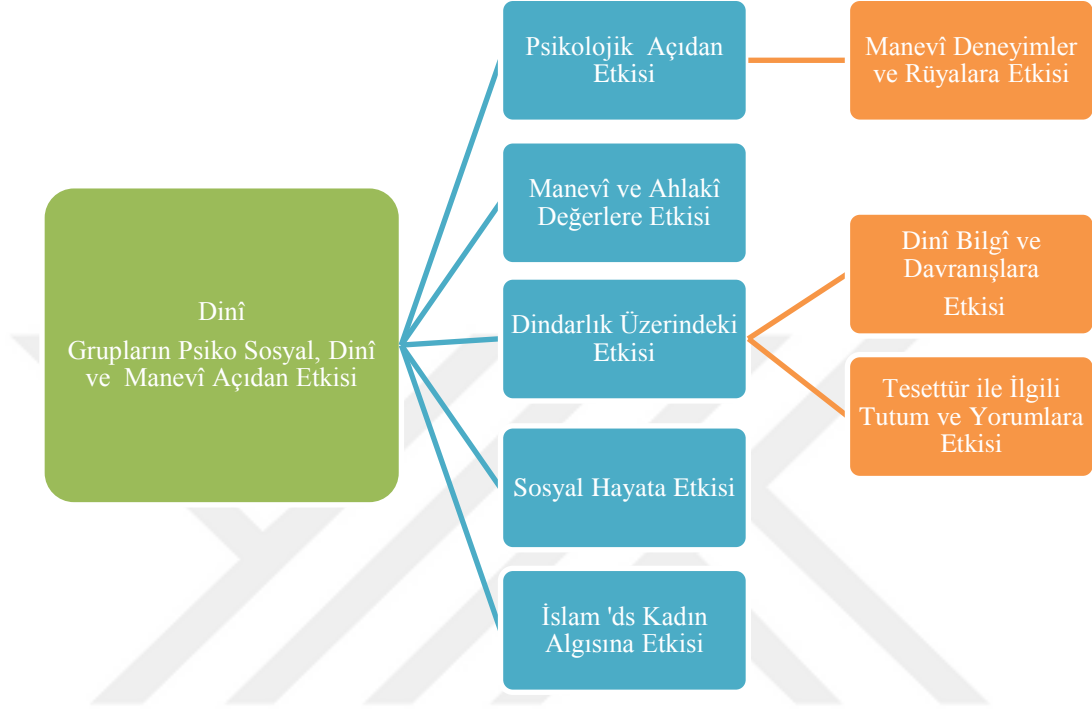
Dinî

Grupların Psiko Sosyal, Dinî ve Manevî Açıdan Etkisi

Psikolojik Açıdan Etkisi

Manevî Deneyimler ve Rüyalara Etkisi

Manevî ve Ahlakî Değerlere Etkisi

Dindarlık Üzerindeki Etkisi

Dinî Bilgî ve Davranışlara Etkisi

Tesettür ile İlgili Tutum ve Yorumlara Etkisi

Sosyal Hayata Etkisi

İslam 'ds Kadın Algısına Etkisi